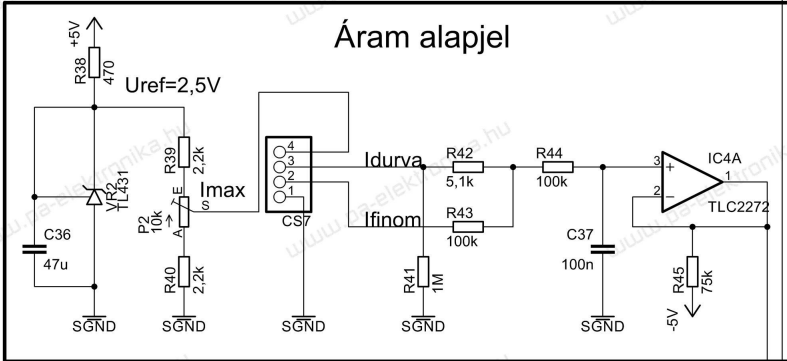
Áram alapjel

+5V
R38
470
Uref=2,5V
VR2
TL431
C36
47u
R39
2,2k
P2
10k
E
A
S
Imax
R40
2,2k
4
3
2
1
CS7
Idurva
Ifinom
R42
5,1k
R43
100k
R41
1M
R44
100k
C37
100n
3
2
1
IC4A
TLC2272
R45
75k
-5V
SGND
SGND
SGND
SGND
SGND
www.pa-elektronika.hu